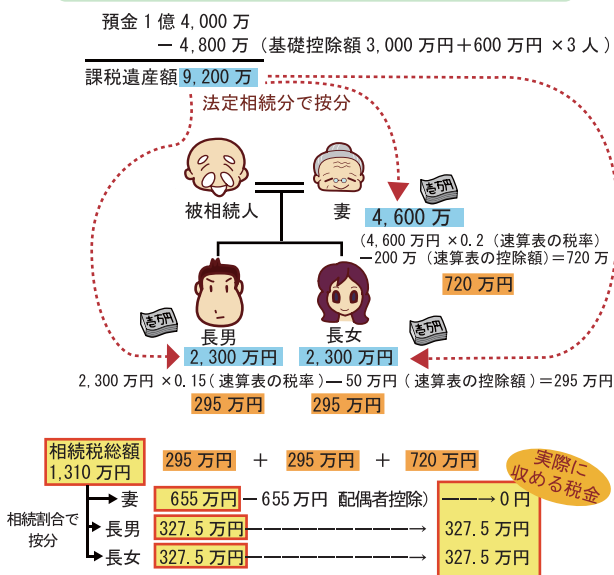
預金 1 億 4,000 万

− 4,800 万（基礎控除額 3,000 万円＋600 万円 ×3 人）

課税遺産額 9,200 万

法定相続分で按分

被相続人

妻

壱万円

4,600 万

（4,600 万円 ×0.2（速算表の税率）−200 万（速算表の控除額）＝720 万

720 万円

壱万円

長男

長女

壱万円

2,300 万円

2,300 万円

2,300 万円 ×0.15（速算表の税率）− 50 万円（速算表の控除額）＝295 万円

295 万円

295 万円

相続税総額 1,310 万円

295 万円 ＋ 295 万円 ＋ 720 万円

実際に収める税金

相続割合で按分

妻 655 万円 − 655 万円 配偶者控除） ——→ 0 円

長男 327.5 万円 ——→ 327.5 万円

長女 327.5 万円 ——→ 327.5 万円